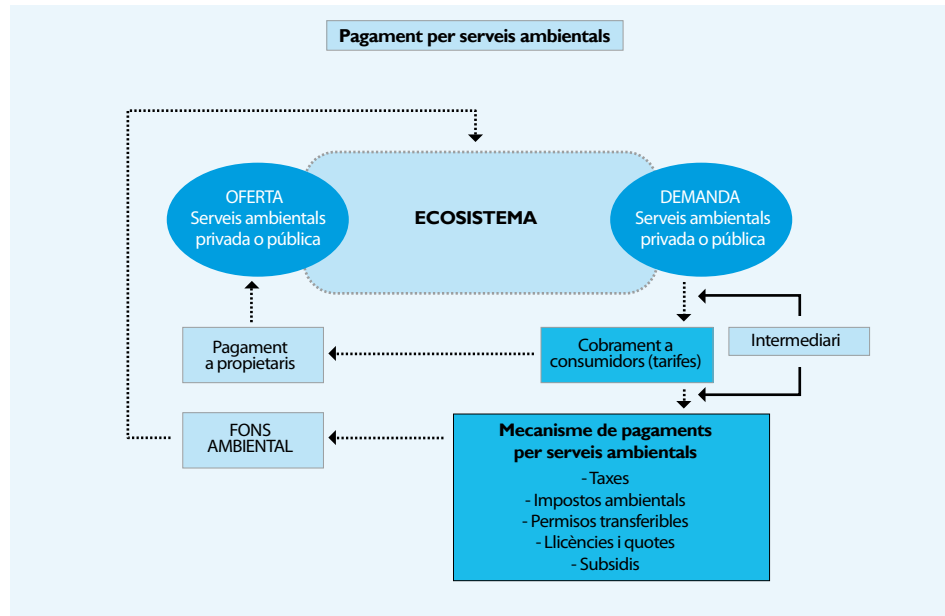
Pagament per serveis ambientals

OFERTA
Serveis ambientals
privada o pública

ECOSISTEMA

DEMANDA
Serveis ambientals
privada o pública

Pagament
a propietaris

Cobrament a
consumidors (tarifes)

Intermediari

FONS
AMBIENTAL

Mecanisme de pagaments
per serveis ambientals
- Taxes
- Impostos ambientals
- Permisos transferibles
- Llicències i quotes
- Subsidis